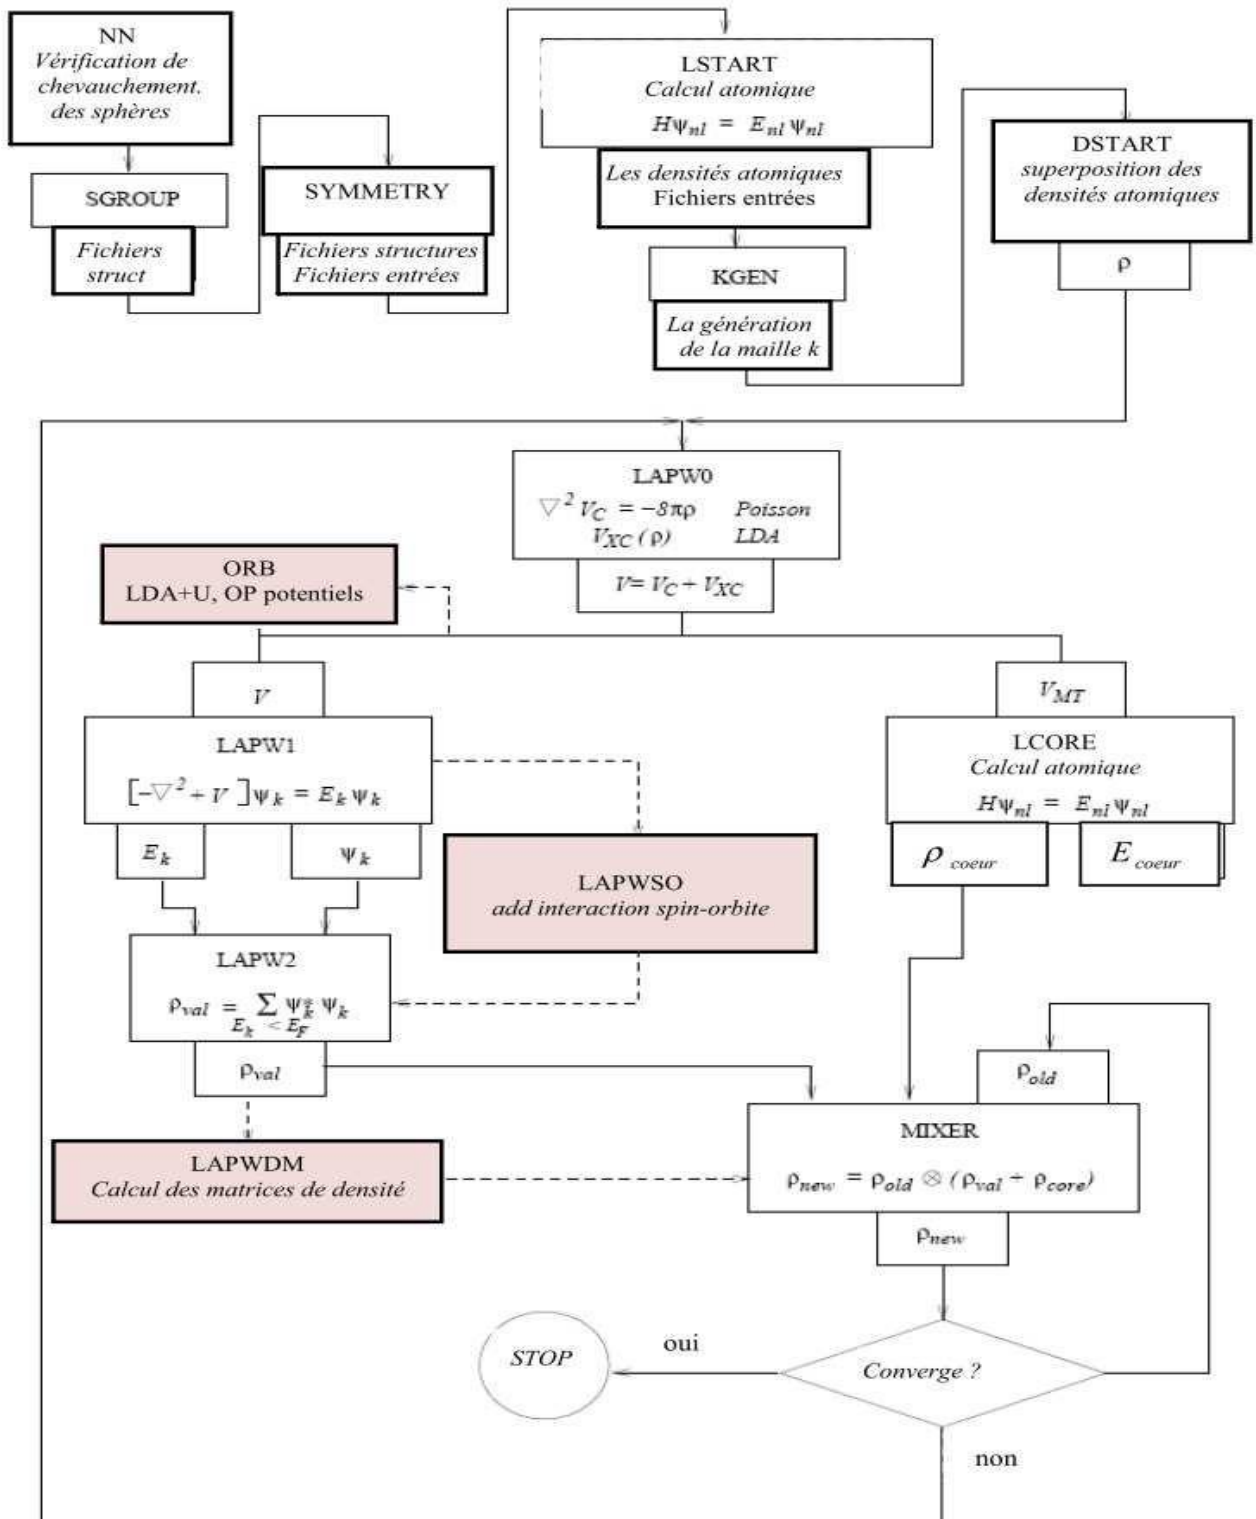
NN
Vérification de chevauchement. des sphères

SGROUP

Fichiers struct

SYMMETRY

Fichiers structures Fichiers entrées

LSTART
Calcul atomique
$H\psi_{nl} = E_{nl}\psi_{nl}$

Les densités atomiques
Fichiers entrées

KGEN

La génération de la maille k

DSTART
superposition des densités atomiques

ρ

LAPW0
$\nabla^2 V_C = -8\pi\rho$ Poisson
$V_{XC}(\rho)$ LDA

$V = V_C + V_{XC}$

ORB
LDA+U, OP potentiels

$V$

LAPW1
$[-\nabla^2 + V]\psi_k = E_k\psi_k$

$E_k$

$\psi_k$

LAPWSO
add interaction spin-orbite

$V_{MT}$

LCORE
Calcul atomique
$H\psi_{nl} = E_{nl}\psi_{nl}$

$\rho_{coeur}$

$E_{coeur}$

LAPW2
$\rho_{val} = \sum_{E_k < E_F} \psi_k^* \psi_k$

$\rho_{val}$

$\rho_{old}$

MIXER
$\rho_{new} = \rho_{old} \otimes (\rho_{val} + \rho_{core})$

$\rho_{new}$

LAPWDM
Calcul des matrices de densité

STOP

oui

Converge ?

non